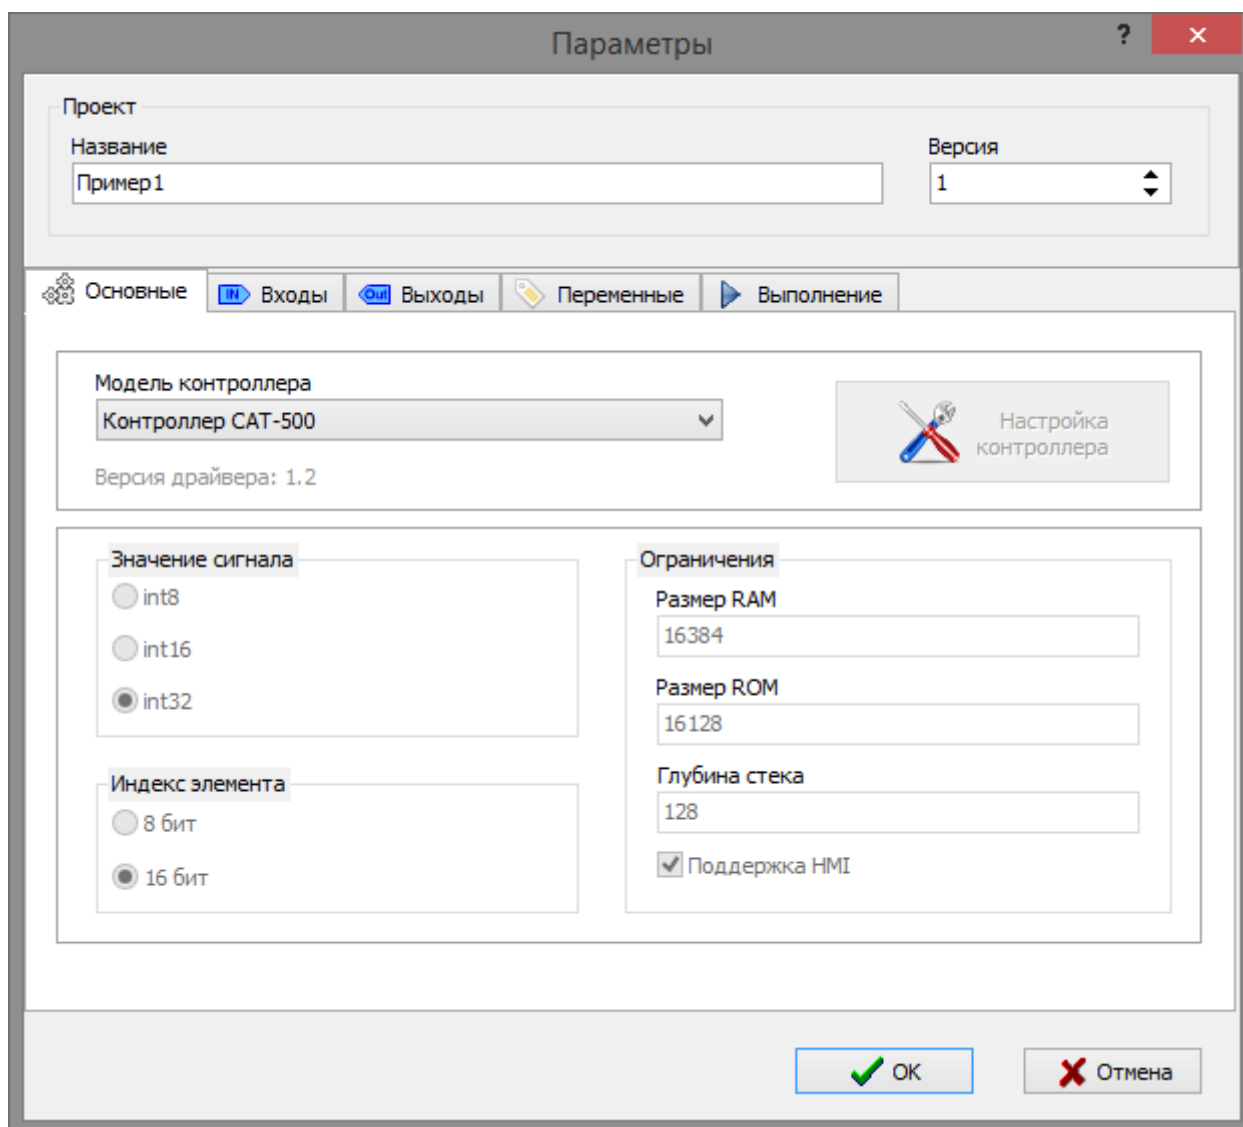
Параметры

?

✕

Проект

Название

Пример1

Версия

1

Основные

IN Входы

Out Выходы

Переменные

Выполнение

Модель контроллера

Контроллер CAT-500

Версия драйвера: 1.2

Настройка контроллера

Значение сигнала

int8

int16

int32

Индекс элемента

8 бит

16 бит

Ограничения

Размер RAM

16384

Размер ROM

16128

Глубина стека

128

Поддержка HMI

OK

Отмена